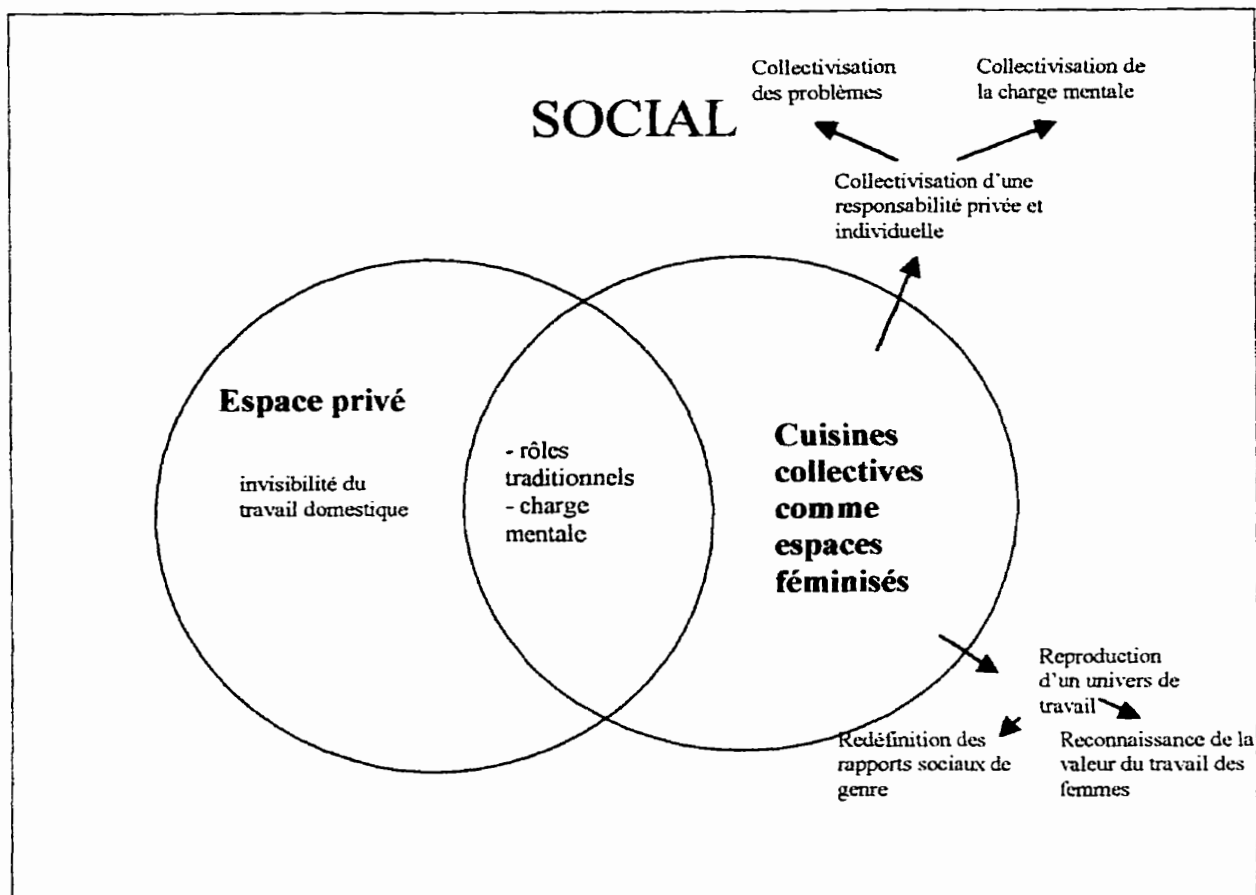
SOCIAL

Collectivisation des problèmes

Collectivisation de la charge mentale

Collectivisation d'une responsabilité privée et individuelle

Espace privé

invisibilité du travail domestique

- rôles traditionnels
- charge mentale

Cuisines collectives comme espaces féminisés

Reproduction d'un univers de travail

Redéfinition des rapports sociaux de genre

Reconnaissance de la valeur du travail des femmes